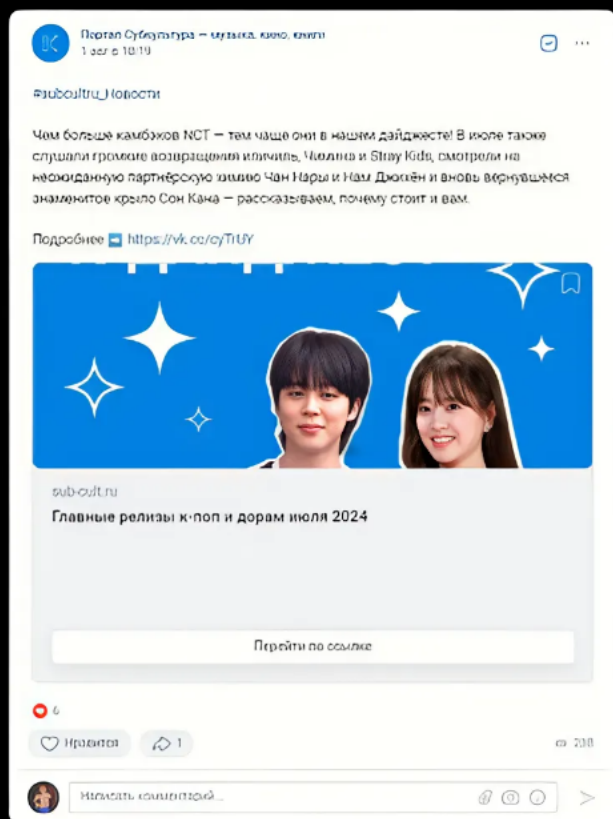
Портал Субкультура — музыка, кино, книги
1 авг в 18:19

#subcultru_Новости

Чем больше камбэков NCT — тем чаще они в нашем дайджесте! В июле также слушали громкие возвращения Чимина, Чонхо и Stray Kids, смотрели на неожиданную партнёрскую химию Чан Нары и Нам Джигён и вновь вернувшееся знаменитое крыло Сон Кана — рассказываем, почему стоит и вам.

Подробнее ➡ https://vk.cc/cyTrUY

sub-cult.ru
Главные релизы к-поп и дорам июля 2024

Перейти по ссылке

6

Нравится
1
208

Написать комментарий...